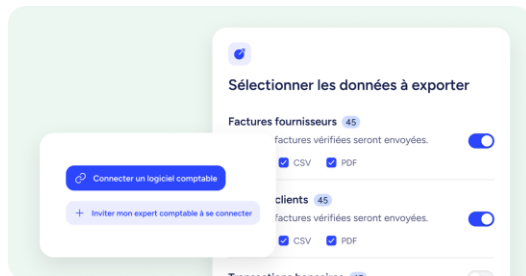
Sélectionner les données à exporter

Factures fournisseurs 45

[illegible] factures vérifiées seront envoyées.

CSV PDF

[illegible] clients 45

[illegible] factures vérifiées seront envoyées.

CSV PDF

Connecter un logiciel comptable

+ Inviter mon expert comptable à se connecter

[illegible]